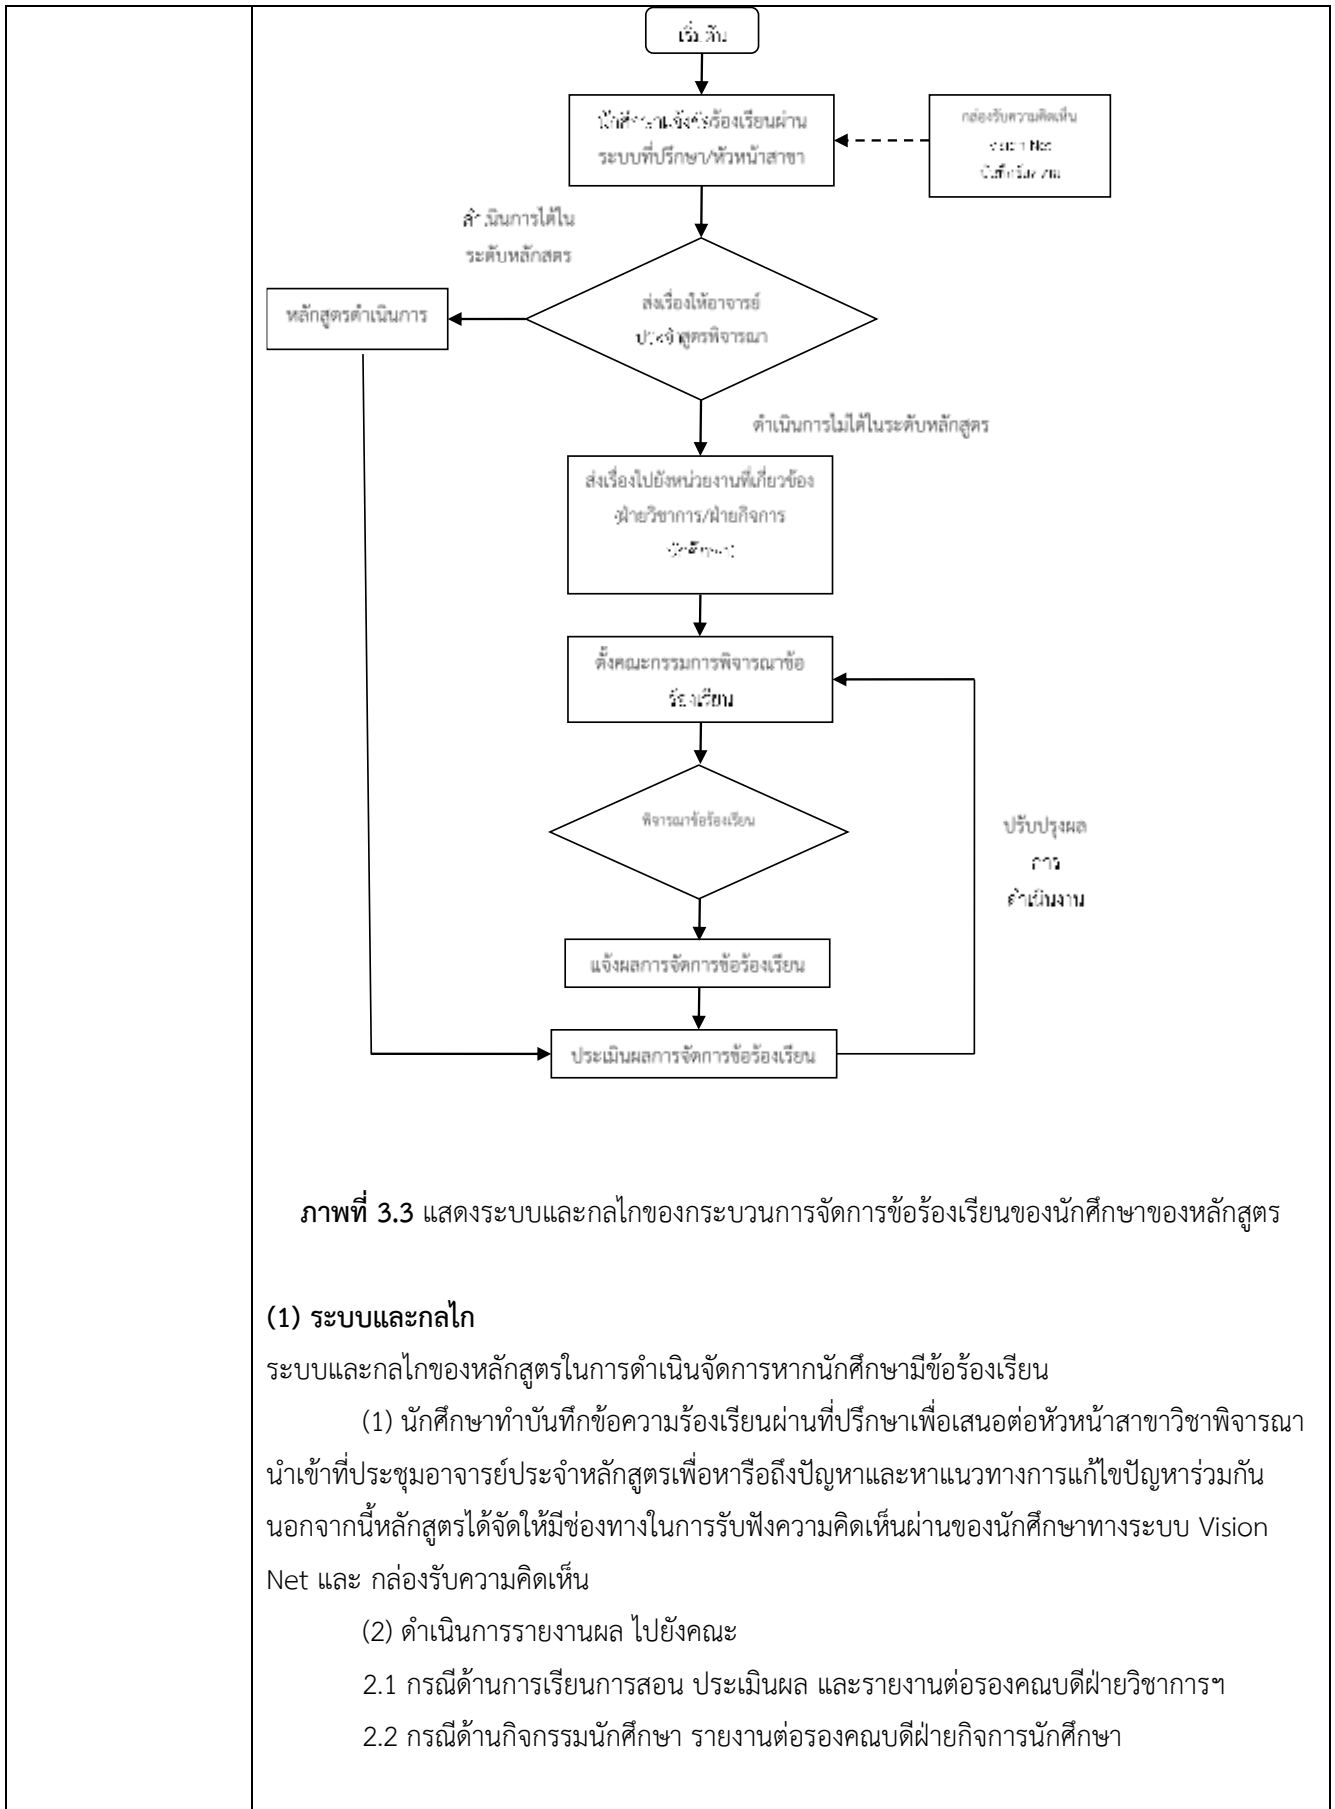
เริ่มต้น

นักศึกษาแจ้งข้อร้องเรียนผ่านระบบที่ปรึกษา/หัวหน้าสาขา

กล่องรับความคิดเห็น
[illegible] Net
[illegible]

ดำเนินการได้ในระดับหลักสูตร

หลักสูตรดำเนินการ

ส่งเรื่องให้อาจารย์ประจำหลักสูตรพิจารณา

ดำเนินการไม่ได้ในระดับหลักสูตร

ส่งเรื่องไปยังหน่วยงานที่เกี่ยวข้อง ฝ่ายวิชาการ/ฝ่ายกิจการ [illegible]

ตั้งคณะกรรมการพิจารณาข้อร้องเรียน

พิจารณาข้อร้องเรียน

ปรับปรุงผลการดำเนินงาน

แจ้งผลการจัดการข้อร้องเรียน

ประเมินผลการจัดการข้อร้องเรียน

**ภาพที่ 3.3** แสดงระบบและกลไกของกระบวนการจัดการข้อร้องเรียนของนักศึกษาของหลักสูตร

**(1) ระบบและกลไก**
ระบบและกลไกของหลักสูตรในการดำเนินจัดการหากนักศึกษามีข้อร้องเรียน

(1) นักศึกษาทำบันทึกข้อความร้องเรียนผ่านที่ปรึกษาเพื่อเสนอต่อหัวหน้าสาขาวิชาพิจารณานำเข้าที่ประชุมอาจารย์ประจำหลักสูตรเพื่อหารือถึงปัญหาและหาแนวทางการแก้ไขปัญหาร่วมกัน นอกจากนี้หลักสูตรได้จัดให้มีช่องทางในการรับฟังความคิดเห็นผ่านของนักศึกษาทางระบบ Vision Net และ กล่องรับความคิดเห็น

(2) ดำเนินการรายงานผล ไปยังคณะ

2.1 กรณีด้านการเรียนการสอน ประเมินผล และรายงานต่อรองคณบดีฝ่ายวิชาการฯ

2.2 กรณีด้านกิจกรรมนักศึกษา รายงานต่อรองคณบดีฝ่ายกิจการนักศึกษา